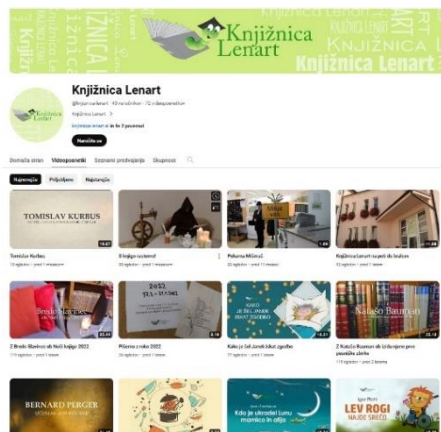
Knjižnica Lenart

Knjižnica Lenart

Knjižnica Lenart
@knjiznicalenart · 49 naročnikov · 72 videoposnetkov
Knjižnica Lenart >
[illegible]

Naroči se

Domača stran Videoposnetki Seznami predvajanja Skupnost

Najnovejše Priljubljeno Najstarejše

TOMISLAV KURBUS
Tomislav Kurbus

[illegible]
Pokuma Milenal

Knjižnica Lenart se seli do kultura

Z Brado Slavinec ob Noči knjige 2022

Pikemo s roko 2022

Kako je Sal Janek izkal zgodba

Z Natašo Baumann ob izdanju pra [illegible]

BERNARD PERGER

Kdo je ukradel Lunu

LEV ROGI